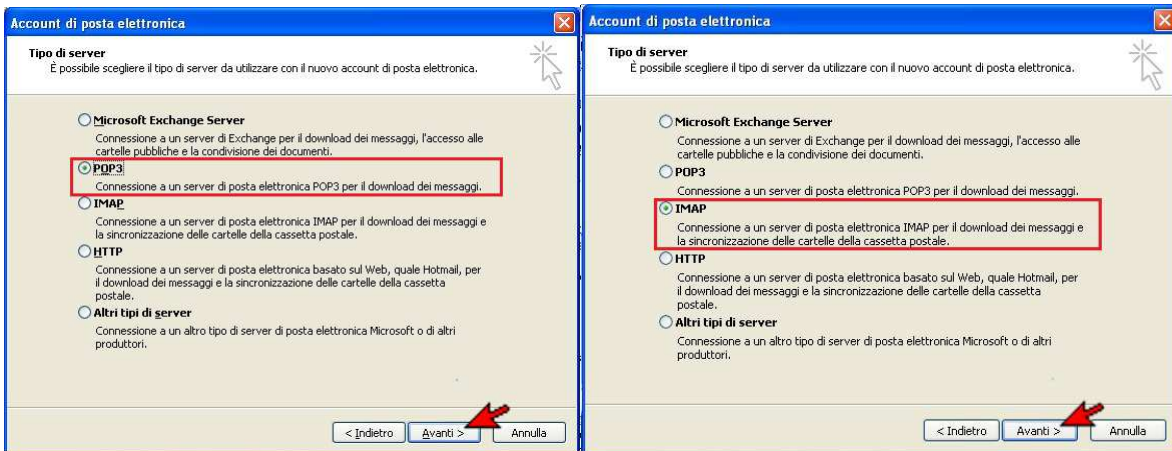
Account di posta elettronica

Tipo di server
È possibile scegliere il tipo di server da utilizzare con il nuovo account di posta elettronica.

Microsoft Exchange Server
Connessione a un server di Exchange per il download dei messaggi, l'accesso alle cartelle pubbliche e la condivisione dei documenti.

POP3
Connessione a un server di posta elettronica POP3 per il download dei messaggi.

IMAP
Connessione a un server di posta elettronica IMAP per il download dei messaggi e la sincronizzazione delle cartelle della cassetta postale.

HTTP
Connessione a un server di posta elettronica basato sul Web, quale Hotmail, per il download dei messaggi e la sincronizzazione delle cartelle della cassetta postale.

Altri tipi di server
Connessione a un altro tipo di server di posta elettronica Microsoft o di altri produttori.

< Indietro | Avanti > | Annulla

Account di posta elettronica

Tipo di server
È possibile scegliere il tipo di server da utilizzare con il nuovo account di posta elettronica.

Microsoft Exchange Server
Connessione a un server di Exchange per il download dei messaggi, l'accesso alle cartelle pubbliche e la condivisione dei documenti.

POP3
Connessione a un server di posta elettronica POP3 per il download dei messaggi.

IMAP
Connessione a un server di posta elettronica IMAP per il download dei messaggi e la sincronizzazione delle cartelle della cassetta postale.

HTTP
Connessione a un server di posta elettronica basato sul Web, quale Hotmail, per il download dei messaggi e la sincronizzazione delle cartelle della cassetta postale.

Altri tipi di server
Connessione a un altro tipo di server di posta elettronica Microsoft o di altri produttori.

< Indietro | Avanti > | Annulla